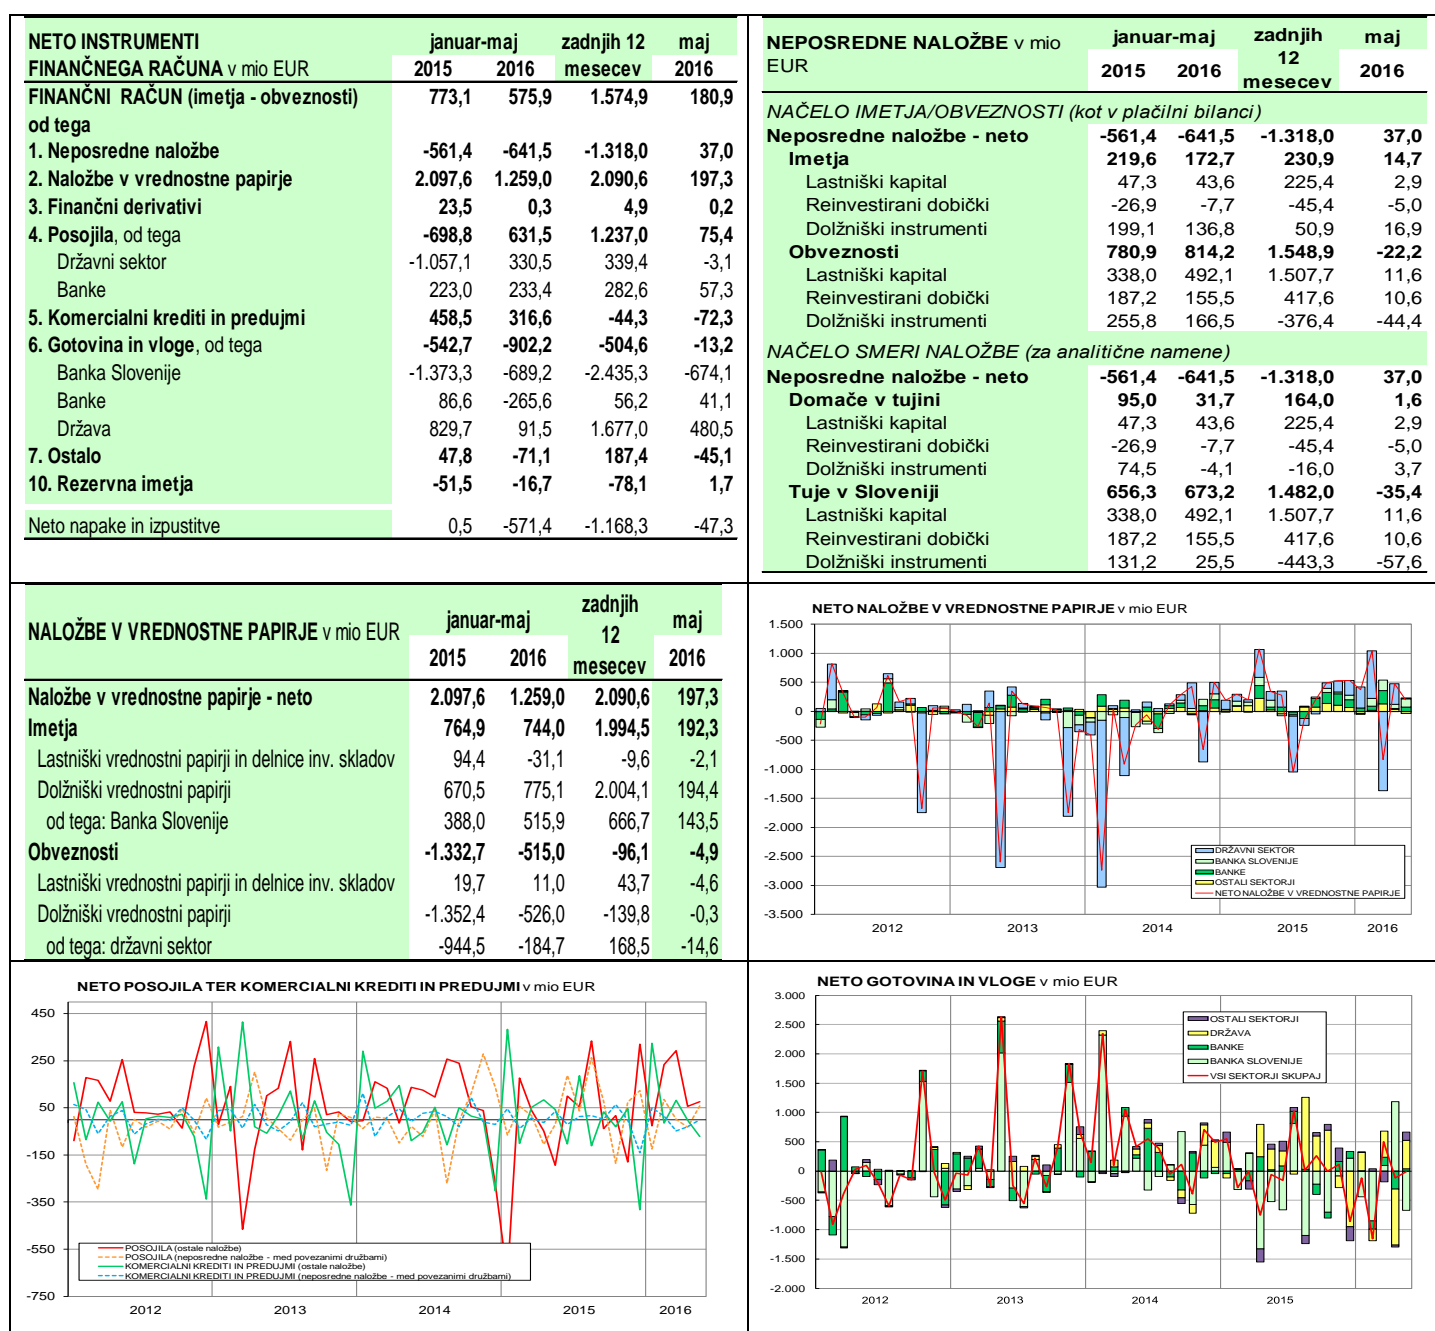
| NETO INSTRUMENTI FINANČNEGA RAČUNA v mio EUR | januar-maj 2015 | 2016 | zadnjih 12 mesecev | maj 2016 |
|---|---|---|---|---|
| FINANČNI RAČUN (imetja - obveznosti) | 773,1 | 575,9 | 1.574,9 | 180,9 |
| od tega | | | | |
| 1. Neposredne naložbe | -561,4 | -641,5 | -1.318,0 | 37,0 |
| 2. Naložbe v vrednostne papirje | 2.097,6 | 1.259,0 | 2.090,6 | 197,3 |
| 3. Finančni derivativi | 23,5 | 0,3 | 4,9 | 0,2 |
| 4. Posojila, od tega | -698,8 | 631,5 | 1.237,0 | 75,4 |
| Državni sektor | -1.057,1 | 330,5 | 339,4 | -3,1 |
| Banke | 223,0 | 233,4 | 282,6 | 57,3 |
| 5. Komercialni krediti in predujmi | 458,5 | 316,6 | -44,3 | -72,3 |
| 6. Gotovina in vloge, od tega | -542,7 | -902,2 | -504,6 | -13,2 |
| Banka Slovenije | -1.373,3 | -689,2 | -2.435,3 | -674,1 |
| Banke | 86,6 | -265,6 | 56,2 | 41,1 |
| Država | 829,7 | 91,5 | 1.677,0 | 480,5 |
| 7. Ostalo | 47,8 | -71,1 | 187,4 | -45,1 |
| 10. Rezervna imetja | -51,5 | -16,7 | -78,1 | 1,7 |
| Neto napake in izpustitve | 0,5 | -571,4 | -1.168,3 | -47,3 |

| NEPOSREDNE NALOŽBE v mio EUR | januar-maj 2015 | 2016 | zadnjih 12 mesecev | maj 2016 |
|---|---|---|---|---|
| NAČELO IMETJA/OBVEZNOSTI (kot v plačilni bilanci) | | | | |
| Neposredne naložbe - neto | -561,4 | -641,5 | -1.318,0 | 37,0 |
| Imetja | 219,6 | 172,7 | 230,9 | 14,7 |
| Lastniški kapital | 47,3 | 43,6 | 225,4 | 2,9 |
| Reinvestirani dobički | -26,9 | -7,7 | -45,4 | -5,0 |
| Dolžniški instrumenti | 199,1 | 136,8 | 50,9 | 16,9 |
| Obveznosti | 780,9 | 814,2 | 1.548,9 | -22,2 |
| Lastniški kapital | 338,0 | 492,1 | 1.507,7 | 11,6 |
| Reinvestirani dobički | 187,2 | 155,5 | 417,6 | 10,6 |
| Dolžniški instrumenti | 255,8 | 166,5 | -376,4 | -44,4 |
| NAČELO SMERI NALOŽBE (za analitične namene) | | | | |
| Neposredne naložbe - neto | -561,4 | -641,5 | -1.318,0 | 37,0 |
| Domače v tujini | 95,0 | 31,7 | 164,0 | 1,6 |
| Lastniški kapital | 47,3 | 43,6 | 225,4 | 2,9 |
| Reinvestirani dobički | -26,9 | -7,7 | -45,4 | -5,0 |
| Dolžniški instrumenti | 74,5 | -4,1 | -16,0 | 3,7 |
| Tuje v Sloveniji | 656,3 | 673,2 | 1.482,0 | -35,4 |
| Lastniški kapital | 338,0 | 492,1 | 1.507,7 | 11,6 |
| Reinvestirani dobički | 187,2 | 155,5 | 417,6 | 10,6 |
| Dolžniški instrumenti | 131,2 | 25,5 | -443,3 | -57,6 |

| NALOŽBE V VREDNOSTNE PAPIRJE v mio EUR | januar-maj 2015 | 2016 | zadnjih 12 mesecev | maj 2016 |
|---|---|---|---|---|
| Naložbe v vrednostne papirje - neto | 2.097,6 | 1.259,0 | 2.090,6 | 197,3 |
| Imetja | 764,9 | 744,0 | 1.994,5 | 192,3 |
| Lastniški vrednostni papirji in delnice inv. skladov | 94,4 | -31,1 | -9,6 | -2,1 |
| Dolžniški vrednostni papirji | 670,5 | 775,1 | 2.004,1 | 194,4 |
| od tega: Banka Slovenije | 388,0 | 515,9 | 666,7 | 143,5 |
| Obveznosti | -1.332,7 | -515,0 | -96,1 | -4,9 |
| Lastniški vrednostni papirji in delnice inv. skladov | 19,7 | 11,0 | 43,7 | -4,6 |
| Dolžniški vrednostni papirji | -1.352,4 | -526,0 | -139,8 | -0,3 |
| od tega: državni sektor | -944,5 | -184,7 | 168,5 | -14,6 |

NETO NALOŽBE V VREDNOSTNE PAPIRJE v mio EUR
1.500, 1.000, 500, 0, -500, -1.000, -1.500, -2.000, -2.500, -3.000, -3.500
DRŽAVNI SEKTOR
BANKA SLOVENIJE
BANKE
OSTALI SEKTORJI
NETO NALOŽBE V VREDNOSTNE PAPIRJE
2012 2013 2014 2015 2016

NETO POSOJILA TER KOMERCIALNI KREDITI IN PREDUJMI v mio EUR
450, 250, 50, -150, -350, -550, -750
POSOJILA (ostale naložbe)
POSOJILA (neposredne naložbe - med povezanimi družbami)
KOMERCIALNI KREDITI IN PREDUJMI (ostale naložbe)
KOMERCIALNI KREDITI IN PREDUJMI (neposredne naložbe - med povezanimi družbami)
2012 2013 2014 2015 2016

NETO GOTOVINA IN VLOGE v mio EUR
3.000, 2.500, 2.000, 1.500, 1.000, 500, 0, -500, -1.000, -1.500, -2.000
OSTALI SEKTORJI
DRŽAVA
BANKE
BANKA SLOVENIJE
VSI SEKTORJI SKUPAJ
2012 2013 2014 2015